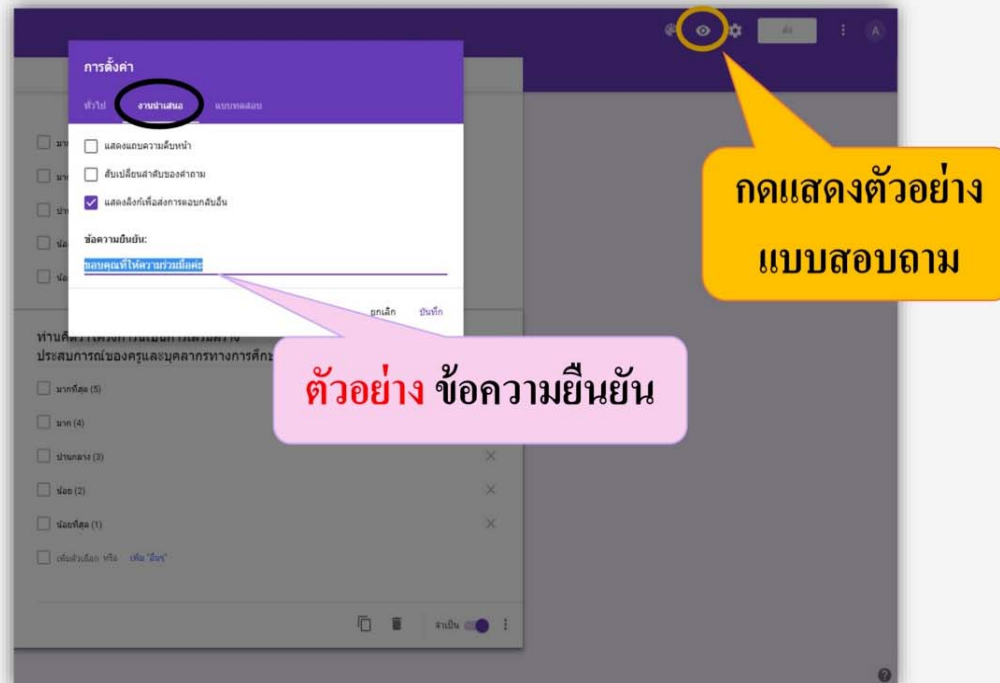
ส่ง

A

การตั้งค่า

ทั่วไป งานนำเสนอ แบบทดสอบ

แสดงแถบความคืบหน้า

สับเปลี่ยนลำดับของคำถาม

แสดงลิงก์เพื่อส่งการตอบกลับอื่น

ข้อความยืนยัน:

ขอบคุณที่ให้ความร่วมมือค่ะ

ยกเลิก บันทึก

กดแสดงตัวอย่าง แบบสอบถาม

ตัวอย่าง ข้อความยืนยัน

มา

มา

ปาน

น้อ

น้อ

ท่านคิดว่า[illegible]
ประสบการณ์ของครูและบุคลากรทางการศึกษ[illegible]

มากที่สุด (5)

มาก (4)

ปานกลาง (3)

น้อย (2)

น้อยที่สุด (1)

เพิ่มตัวเลือก หรือ เพิ่ม "อื่นๆ"

จำเป็น

?